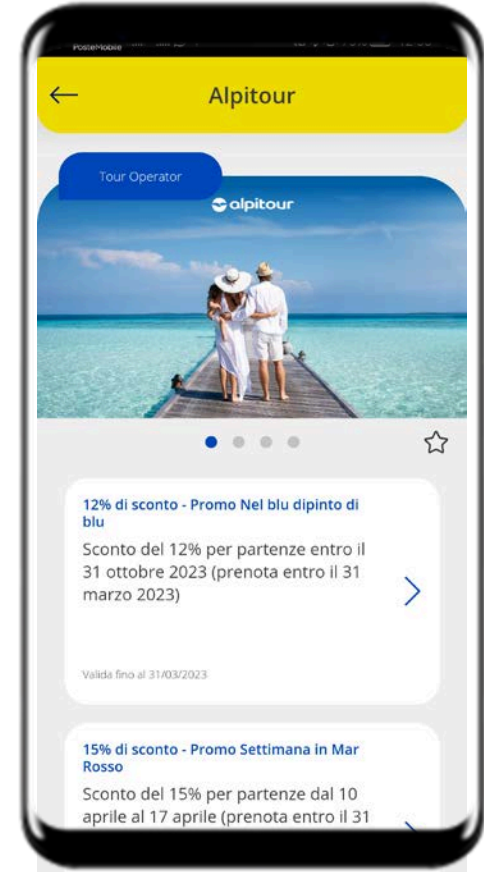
PosteMobile

Alpitour

Tour Operator

alpitour

12% di sconto - Promo Nel blu dipinto di blu

Sconto del 12% per partenze entro il 31 ottobre 2023 (prenota entro il 31 marzo 2023)

Valida fino al 31/03/2023

15% di sconto - Promo Settimana in Mar Rosso

Sconto del 15% per partenze dal 10 aprile al 17 aprile (prenota entro il 31